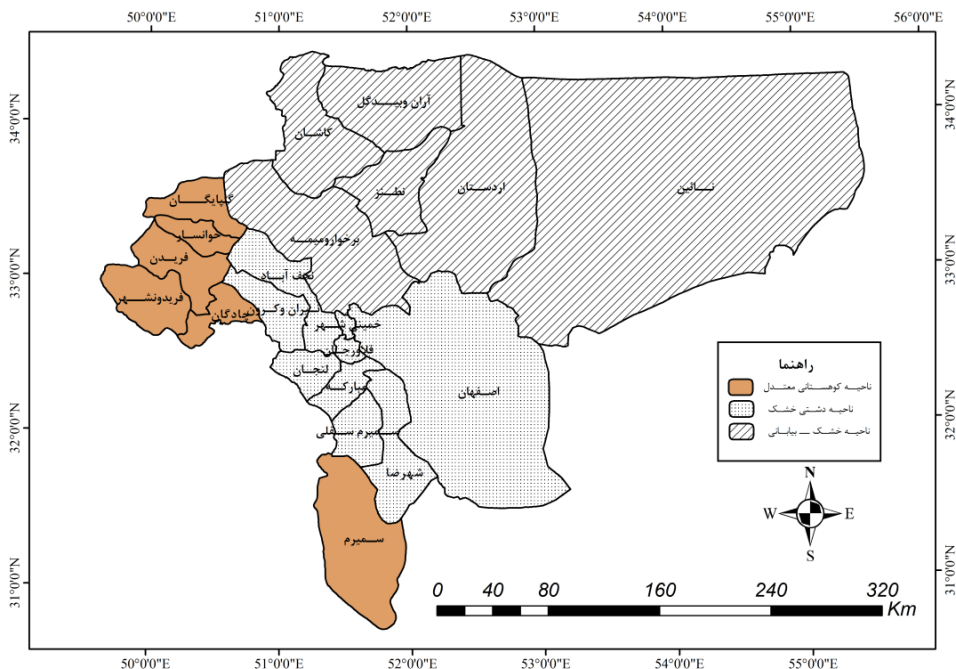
50°0'0"E 51°0'0"E 52°0'0"E 53°0'0"E 54°0'0"E 55°0'0"E 56°0'0"E

34°0'0"N 33°0'0"N 32°0'0"N 31°0'0"N

آران وبیدگل
کاشان
نطنز
اردستان
نائین
گلپایگان
خوانسار
فریدن
فریدونشهر
برخوار ومیمه
نجف آباد
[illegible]
آران و کرون
خمینی شهر
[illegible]
فلاورجان
لنجان
مبارکه
سمیرم سفلی
اصفهان
شهرضا
سمیرم

راهنما
ناحیه کوهستانی معتدل
ناحیه دشتی خشک
ناحیه خشک ـ بیابانی

N
W E
S

0 40 80 160 240 320
Km

50°0'0"E 51°0'0"E 52°0'0"E 53°0'0"E 54°0'0"E 55°0'0"E